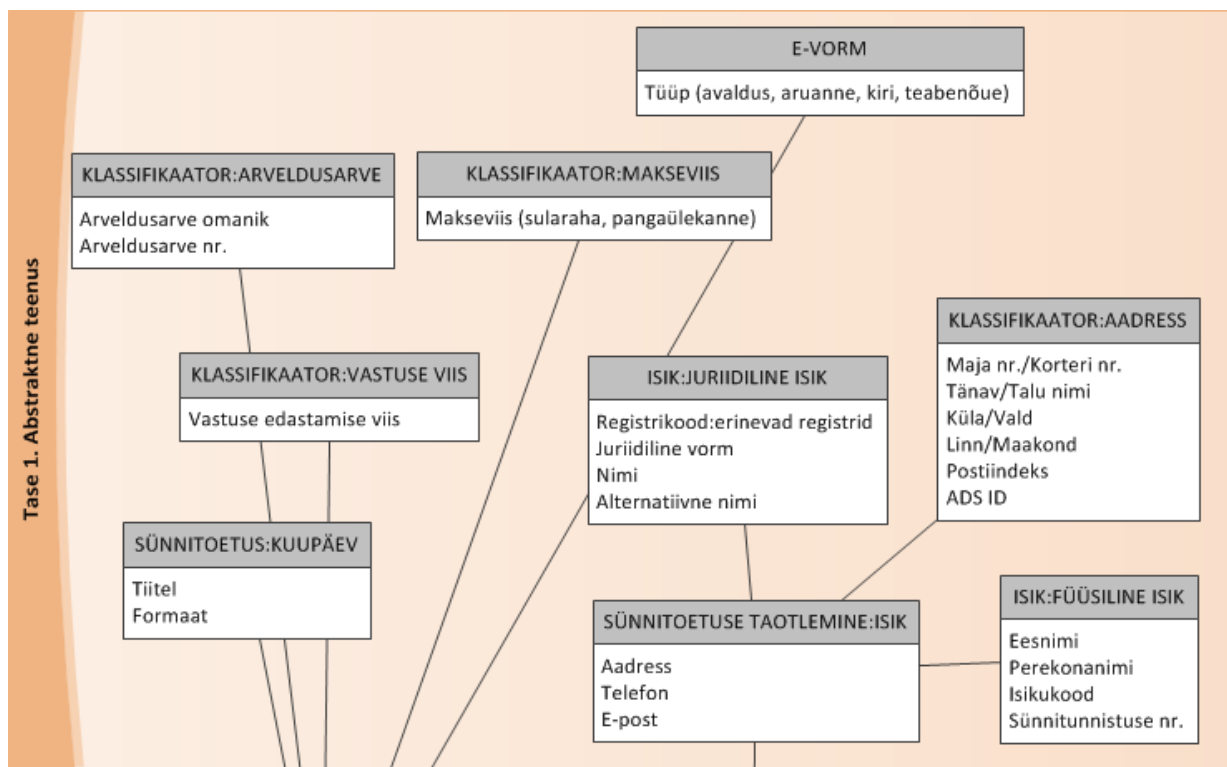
Tase 1. Abstraktne teenus

E-VORM
Tüüp (avaldus, aruanne, kiri, teabenõue)

KLASSIFIKAATOR:ARVELDUSARVE
Arveldusarve omanik
Arveldusarve nr.

KLASSIFIKAATOR:MAKSEVIIS
Makseviis (sularaha, pangaülekanne)

KLASSIFIKAATOR:AADRESS
Maja nr./Korteri nr.
Tänav/Talu nimi
Küla/Vald
Linn/Maakond
Postiindeks
ADS ID

KLASSIFIKAATOR:VASTUSE VIIS
Vastuse edastamise viis

ISIK:JURIIDILINE ISIK
Registrikood:erinevad registrid
Juriidiline vorm
Nimi
Alternatiivne nimi

SÜNNITOETUS:KUUPÄEV
Tiitel
Formaat

ISIK:FÜÜSILINE ISIK
Eesnimi
Perekonanimi
Isikukood
Sünnitunnistuse nr.

SÜNNITOETUSE TAOTLEMINE:ISIK
Aadress
Telefon
E-post